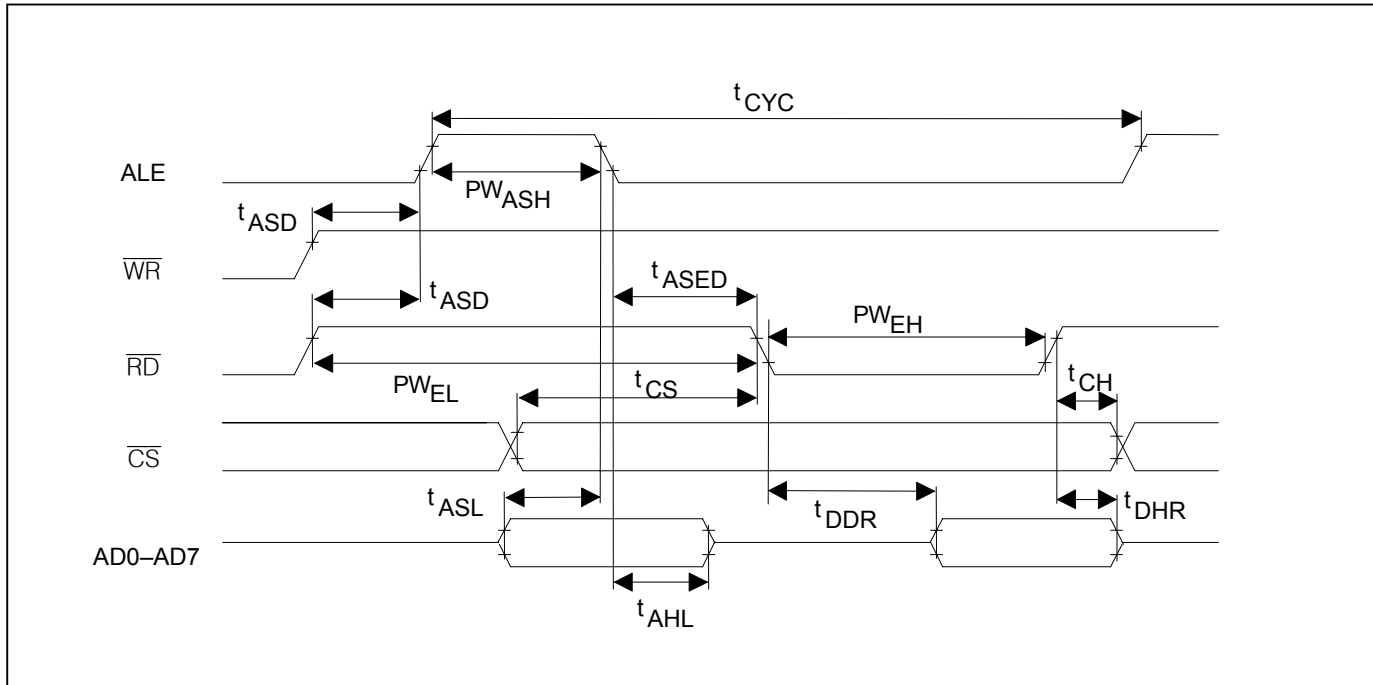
$t_{CYC}$

ALE

$PW_{ASH}$

$t_{ASD}$

$\overline{WR}$

$t_{ASD}$

$t_{ASED}$

$PW_{EH}$

$\overline{RD}$

$PW_{EL}$

$t_{CS}$

$t_{CH}$

$\overline{CS}$

$t_{ASL}$

$t_{DDR}$

$t_{DHR}$

AD0–AD7

$t_{AHL}$